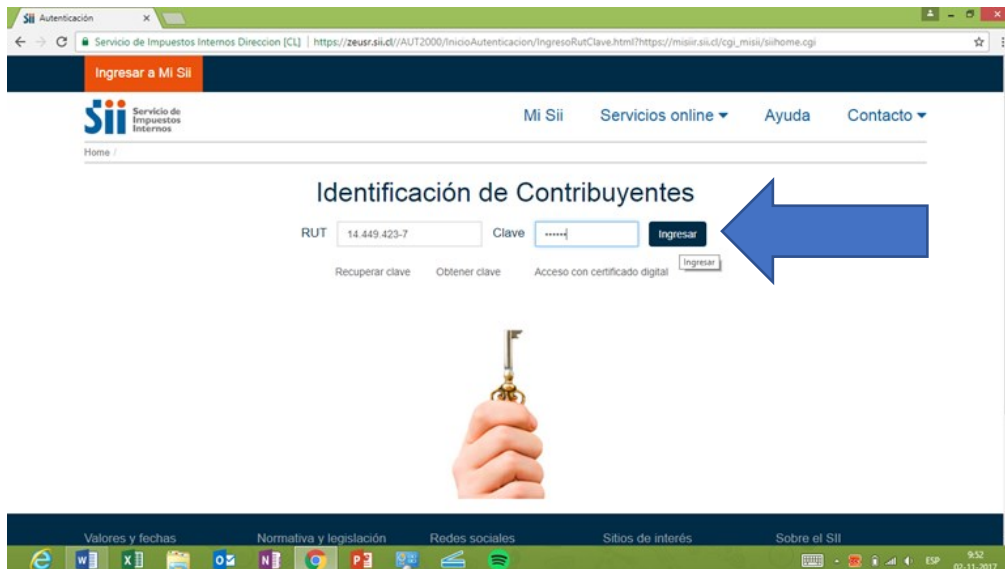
Sii Autenticación ×

Servicio de Impuestos Internos Direccion [CL] | https://zeusr.sii.cl//AUT2000/InicioAutenticacion/IngresoRutClave.html?https://misiir.sii.cl/cgi_misii/siihome.cgi

Ingresar a Mi SII

Sii Servicio de Impuestos Internos

Mi Sii Servicios online Ayuda Contacto

Home /

Identificación de Contribuyentes

RUT 14.449.423-7 Clave •••••• Ingresar

Ingresar

Recuperar clave Obtener clave Acceso con certificado digital

Valores y fechas Normativa y legislación Redes sociales Sitios de interés Sobre el SII

ESP 9:52 02-11-2017